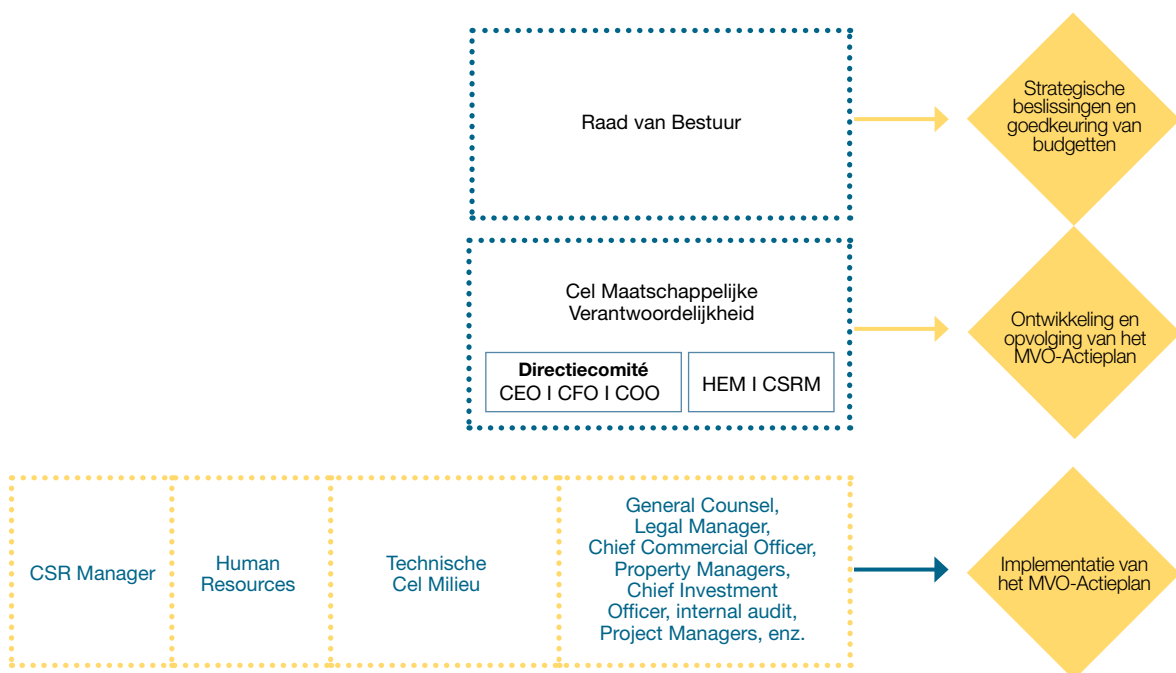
Raad van Bestuur

Strategische beslissingen en goedkeuring van budgetten

Cel Maatschappelijke Verantwoordelijkheid

Directiecomité
CEO I CFO I COO

HEM I CSRM

Ontwikkeling en opvolging van het MVO-Actieplan

CSR Manager

Human Resources

Technische Cel Milieu

General Counsel, Legal Manager, Chief Commercial Officer, Property Managers, Chief Investment Officer, internal audit, Project Managers, enz.

Implementatie van het MVO-Actieplan